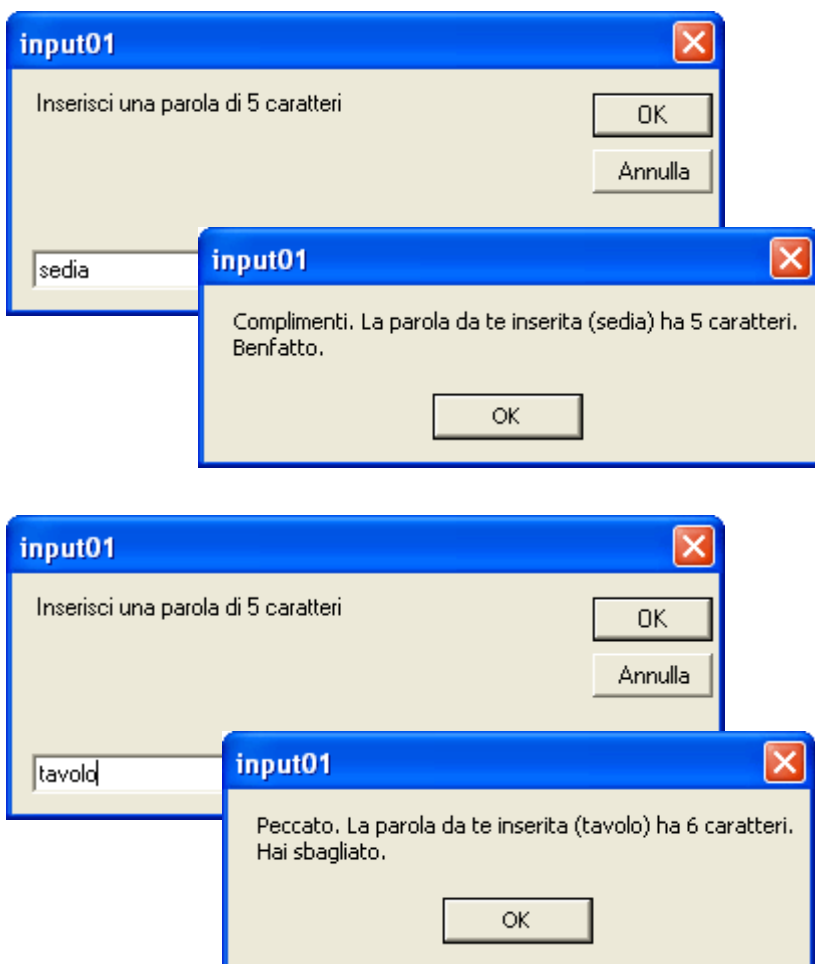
input01

Inserisci una parola di 5 caratteri

OK

Annulla

sedia

input01

Complimenti. La parola da te inserita (sedia) ha 5 caratteri. Benfatto.

OK

input01

Inserisci una parola di 5 caratteri

OK

Annulla

tavolo

input01

Peccato. La parola da te inserita (tavolo) ha 6 caratteri. Hai sbagliato.

OK